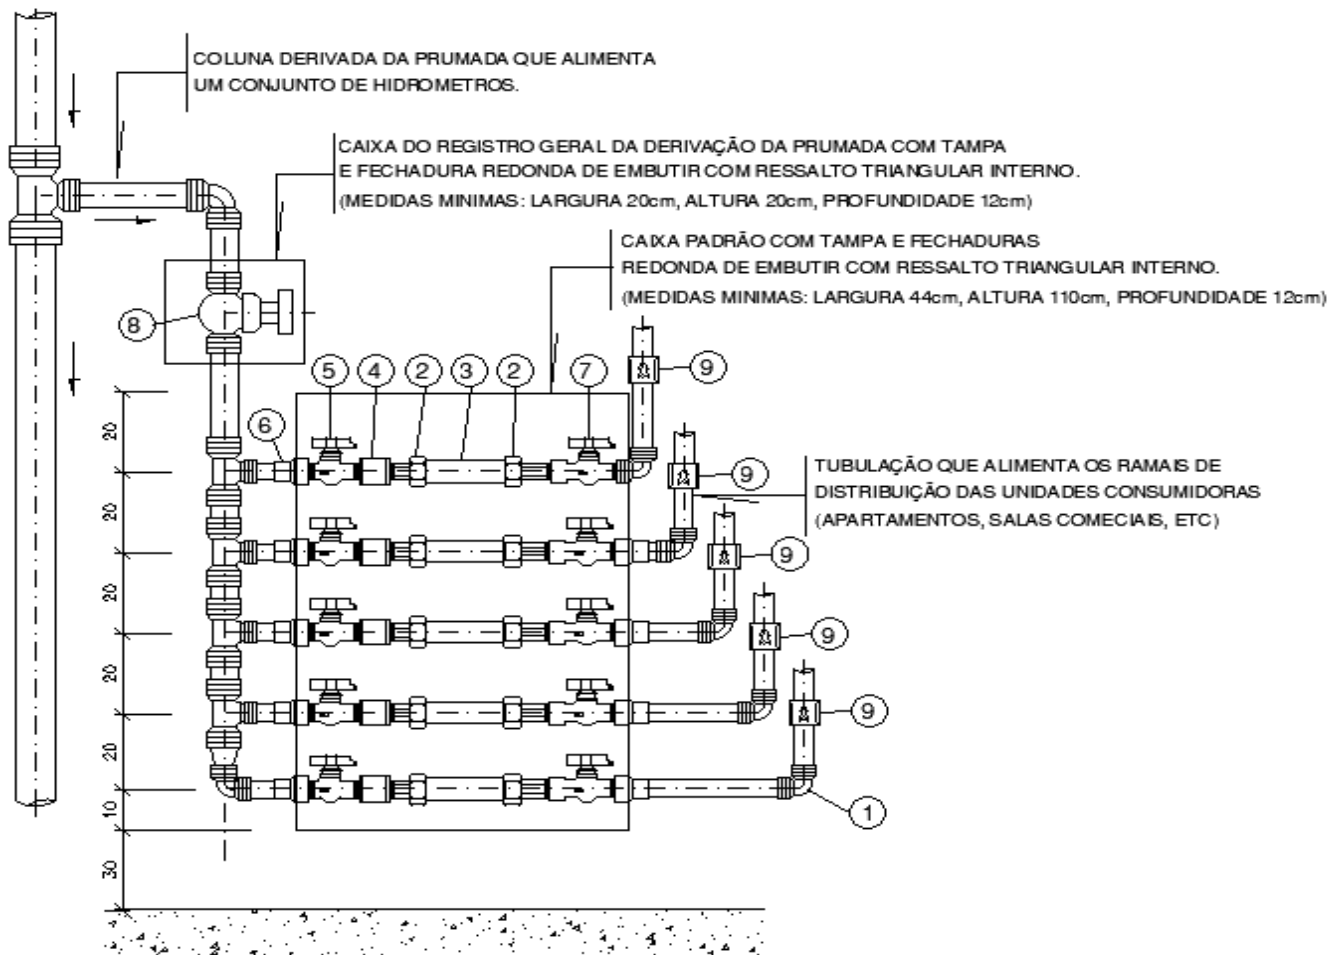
COLUNA DERIVADA DA PRUMADA QUE ALIMENTA
UM CONJUNTO DE HIDROMETROS.

CAIXA DO REGISTRO GERAL DA DERIVAÇÃO DA PRUMADA COM TAMPA
E FECHADURA REDONDA DE EMBUTIR COM RESSALTO TRIANGULAR INTERNO.
(MEDIDAS MINIMAS: LARGURA 20cm, ALTURA 20cm, PROFUNDIDADE 12cm)

CAIXA PADRÃO COM TAMPA E FECHADURAS
REDONDA DE EMBUTIR COM RESSALTO TRIANGULAR INTERNO.
(MEDIDAS MINIMAS: LARGURA 44cm, ALTURA 110cm, PROFUNDIDADE 12cm)

8

5 4 2 3 2 7

9

6

9

TUBULAÇÃO QUE ALIMENTA OS RAMAIS DE
DISTRIBUIÇÃO DAS UNIDADES CONSUMIDORAS
(APARTAMENTOS, SALAS COMECIAIS, ETC)

9

9

9

1

20
20
20
20
20
10
30